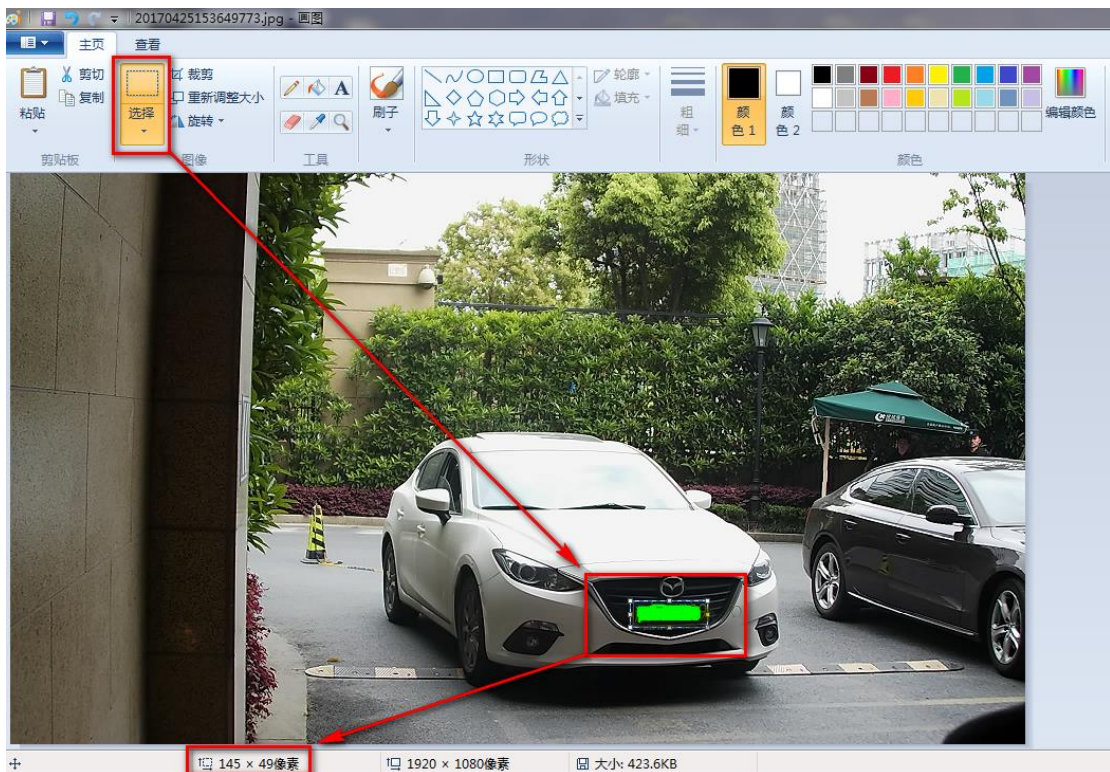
20170425153649773.jpg - 画图

主页 查看

粘贴 剪切 复制 剪贴板

选择 裁剪 重新调整大小 旋转 图像

工具

刷子

形状 轮廓 填充

粗细

颜色 1 颜色 2 编辑颜色 颜色

145 × 49像素 1920 × 1080像素 大小: 423.6KB